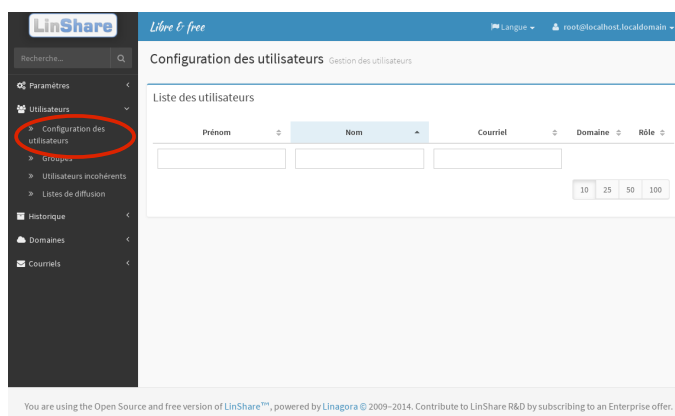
LinShare

Libre & free

Langue

root@localhost.localdomain

Recherche...

Paramètres

Utilisateurs

» Configuration des utilisateurs

» Groupes

» Utilisateurs incohérents

» Listes de diffusion

Historique

Domaines

Courriels

Configuration des utilisateurs Gestion des utilisateurs

Liste des utilisateurs

| Prénom | Nom | Courriel | Domaine | Rôle |
|---|---|---|---|---|

10 25 50 100

You are using the Open Source and free version of LinShare™, powered by Linagora © 2009–2014. Contribute to LinShare R&D by subscribing to an Enterprise offer.